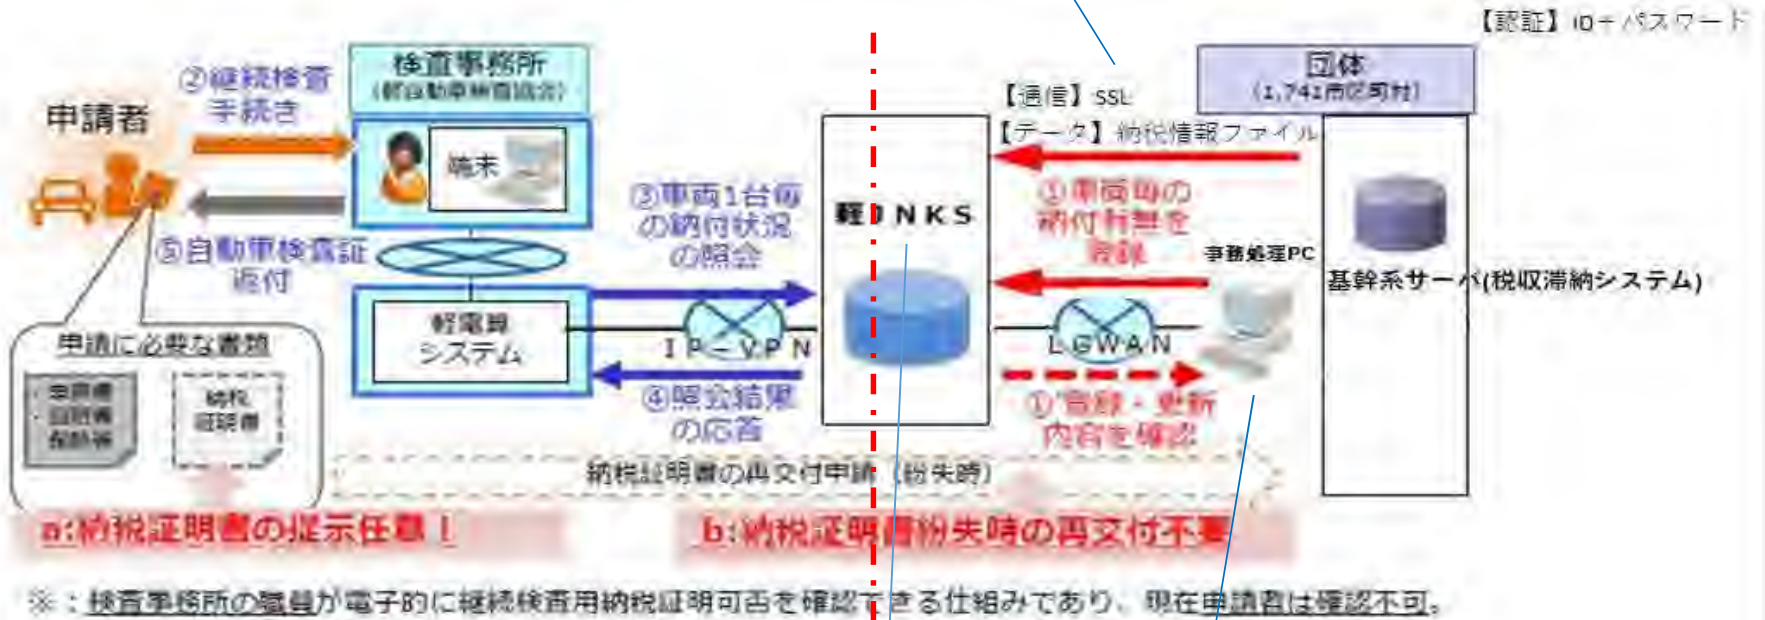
【認証】ID＋パスワード

検査事務所
(軽自動車検査協会)

団体
(1,741市区町村)

申請者

②継続検査手続き

⑤自動車検査証返付

端末

【通信】SSL

【データ】納税情報ファイル

③車両1台毎の納付状況の照会

軽JNKS

①車両毎の納付有無を登録

事務処理PC

基幹系サーバ(税収滞納システム)

軽電算システム

IP－VPN

LGWAN

④照会結果の応答

①登録・更新内容を確認

申請に必要な書類

・申請書
・自賠責
・保険等

納税証明書

納税証明書の再交付申請（紛失時）

a:納税証明書の提示任意！

b:納税証明書紛失時の再交付不要

※：検査事務所の職員が電子的に継続検査用納税証明可否を確認できる仕組みであり、現在申請者は確認不可。